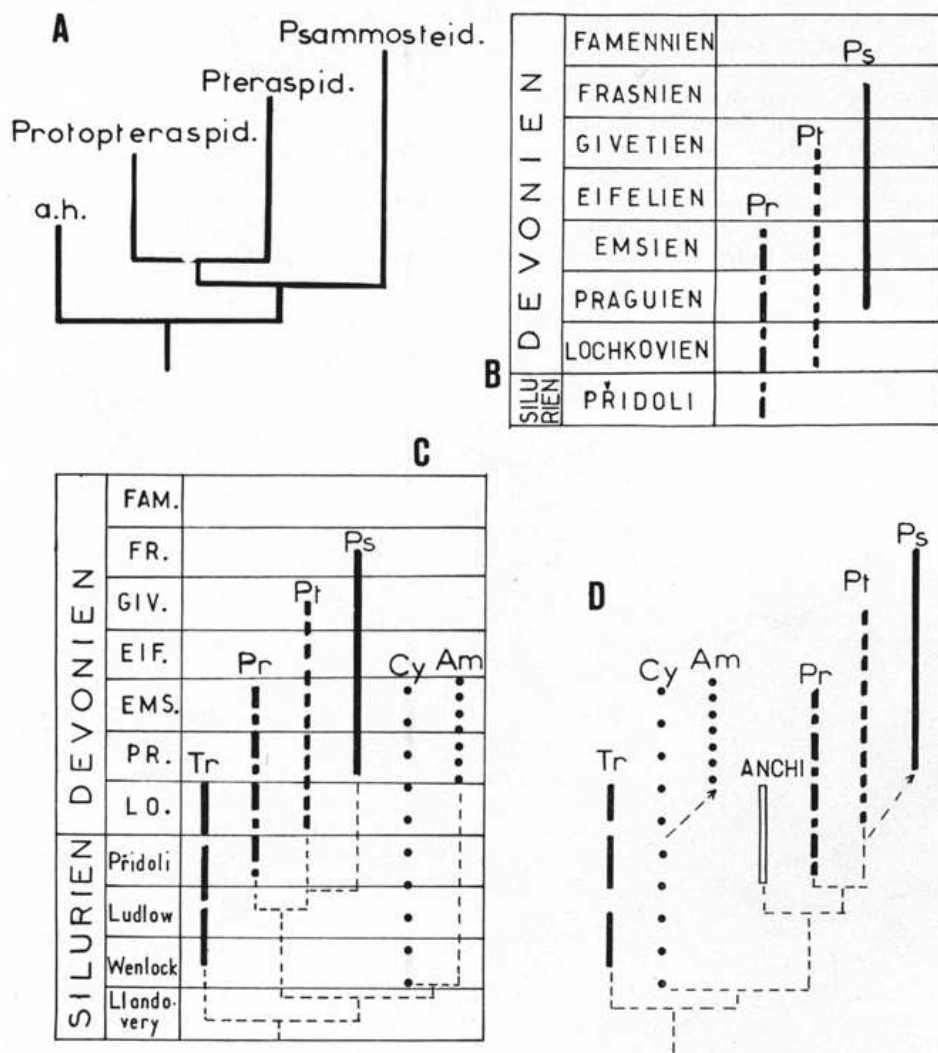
A

Psammosteid.
Pteraspid.
Protopteraspid.
a.h.

| DEVONIEN | FAMENNIEN |
|---|---|
| | FRASNIEN |
| | GIVETIEN |
| | EIFELIEN |
| | EMSIEN |
| | PRAGUIEN |
| | LOCHKOVIEN |
| SILURIEN | PŘIDOLI |

Ps
Pt
Pr

B

C

| DEVONIEN | FAM. |
|---|---|
| | FR. |
| | GIV. |
| | EIF. |
| | EMS. |
| | PR. |
| | LO. |
| SILURIEN | Přidoli |
| | Ludlow |
| | Wenlock |
| | Llandovery |

Ps
Pt
Pr
Cy
Am
Tr

D

Ps
Pt
Cy
Am
Pr
Tr
ANCHI